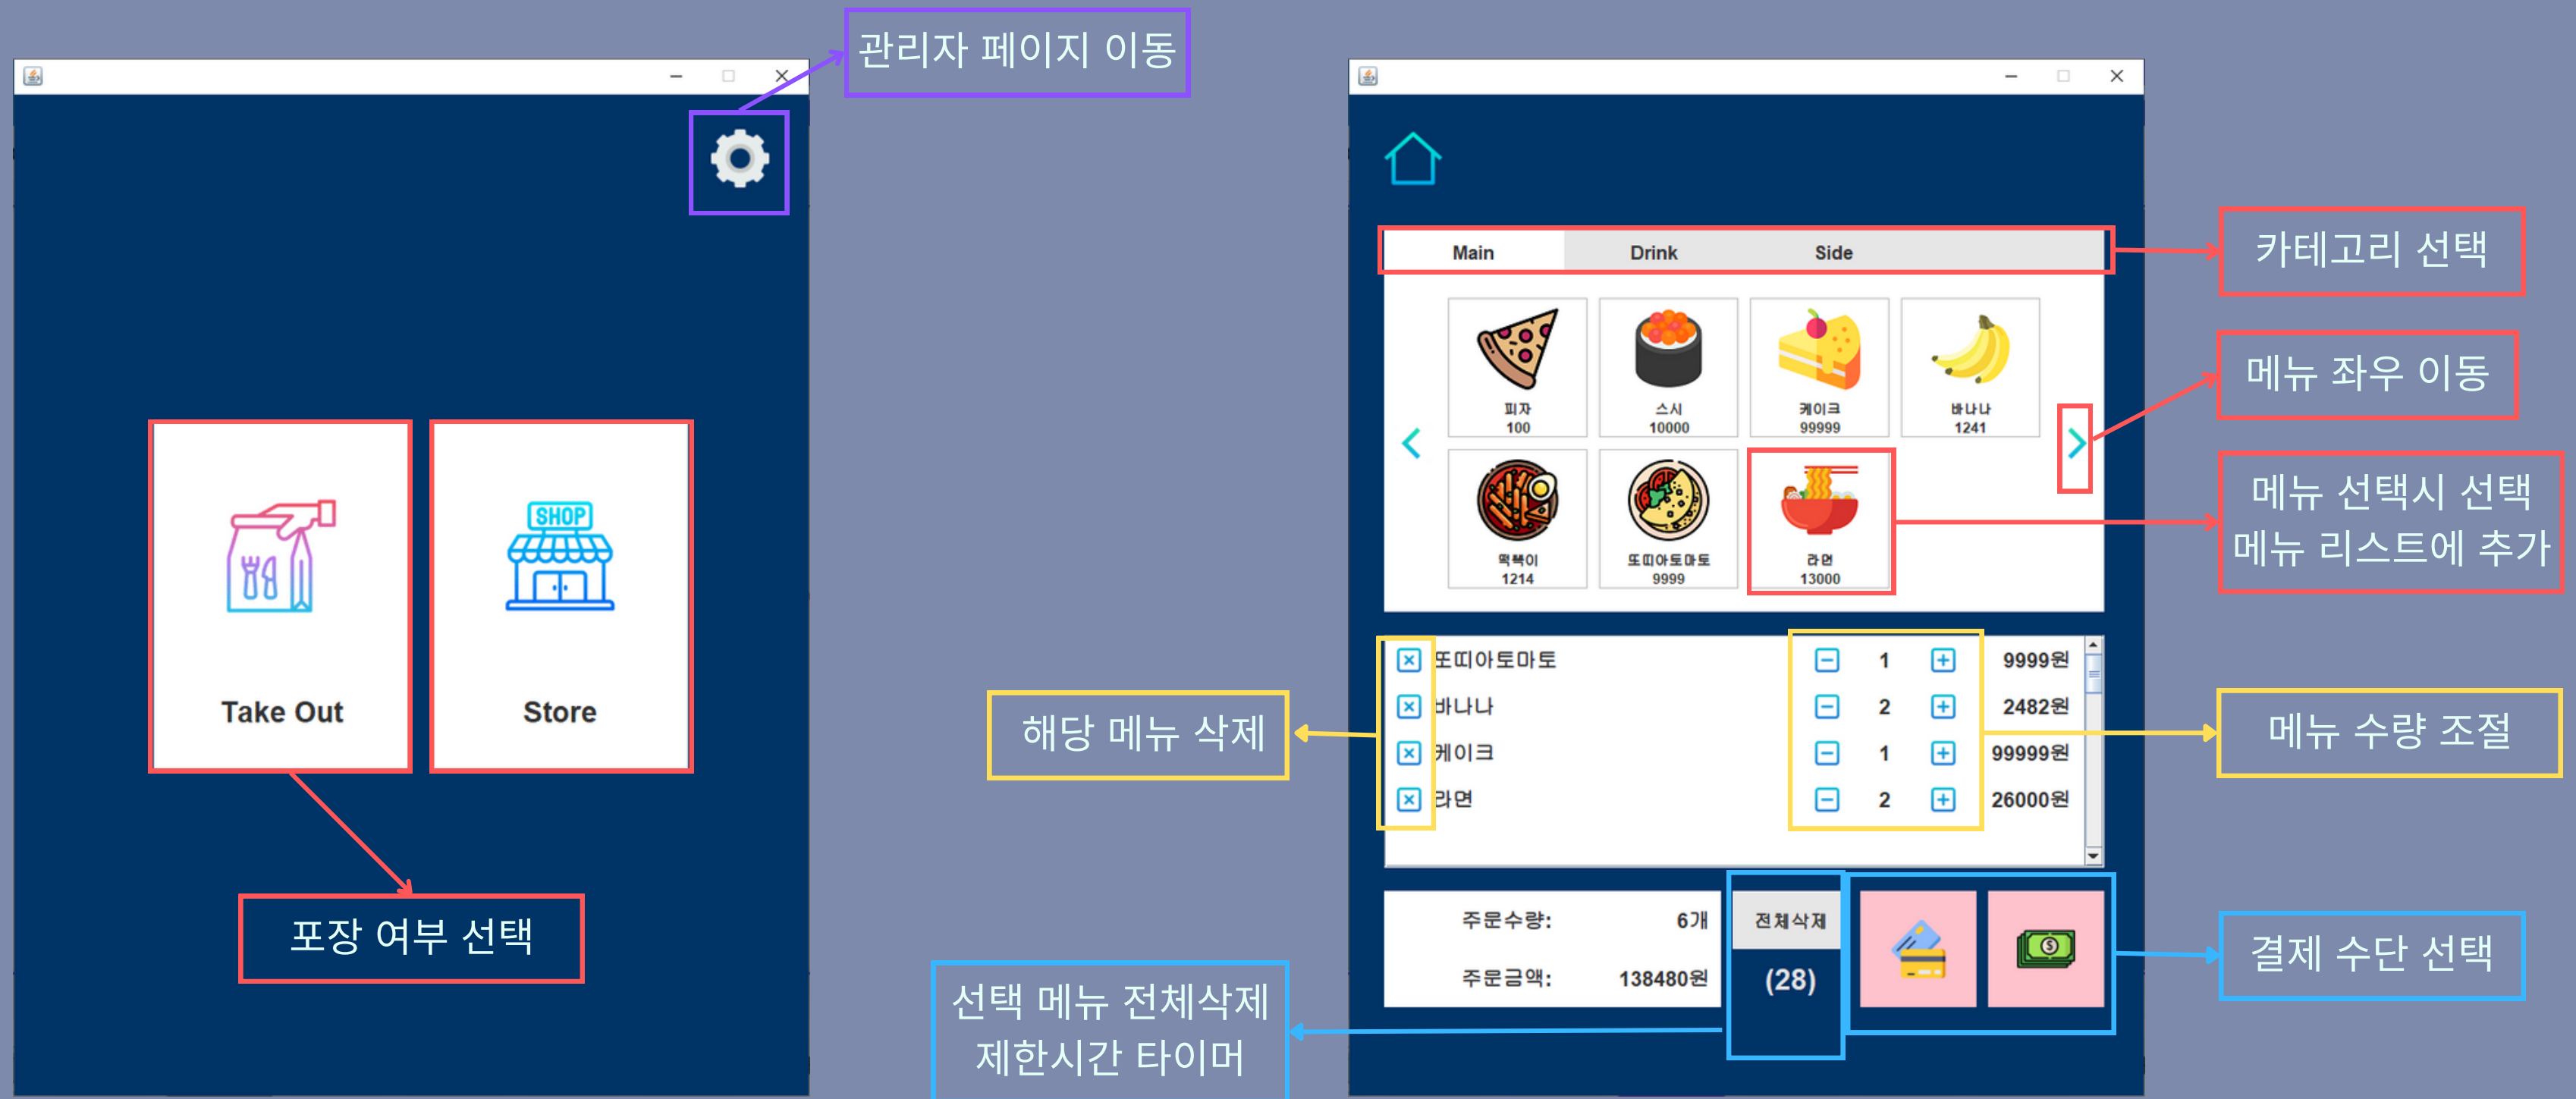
관리자 페이지 이동

SHOP

Take Out

Store

포장 여부 선택

Main | Drink | Side

카테고리 선택

피자
100

스시
10000

케이크
99999

바나나
1241

떡볶이
1214

또띠아토마토
9999

라면
13000

메뉴 좌우 이동

메뉴 선택시 선택 메뉴 리스트에 추가

| ⊠ | 또띠아토마토 | ⊟ | 1 | ⊞ | 9999원 |
|---|---|---|---|---|---|
| ⊠ | 바나나 | ⊟ | 2 | ⊞ | 2482원 |
| ⊠ | 케이크 | ⊟ | 1 | ⊞ | 99999원 |
| ⊠ | 라면 | ⊟ | 2 | ⊞ | 26000원 |

해당 메뉴 삭제

메뉴 수량 조절

주문수량: 6개

주문금액: 138480원

전체삭제

(28)

결제 수단 선택

선택 메뉴 전체삭제 제한시간 타이머